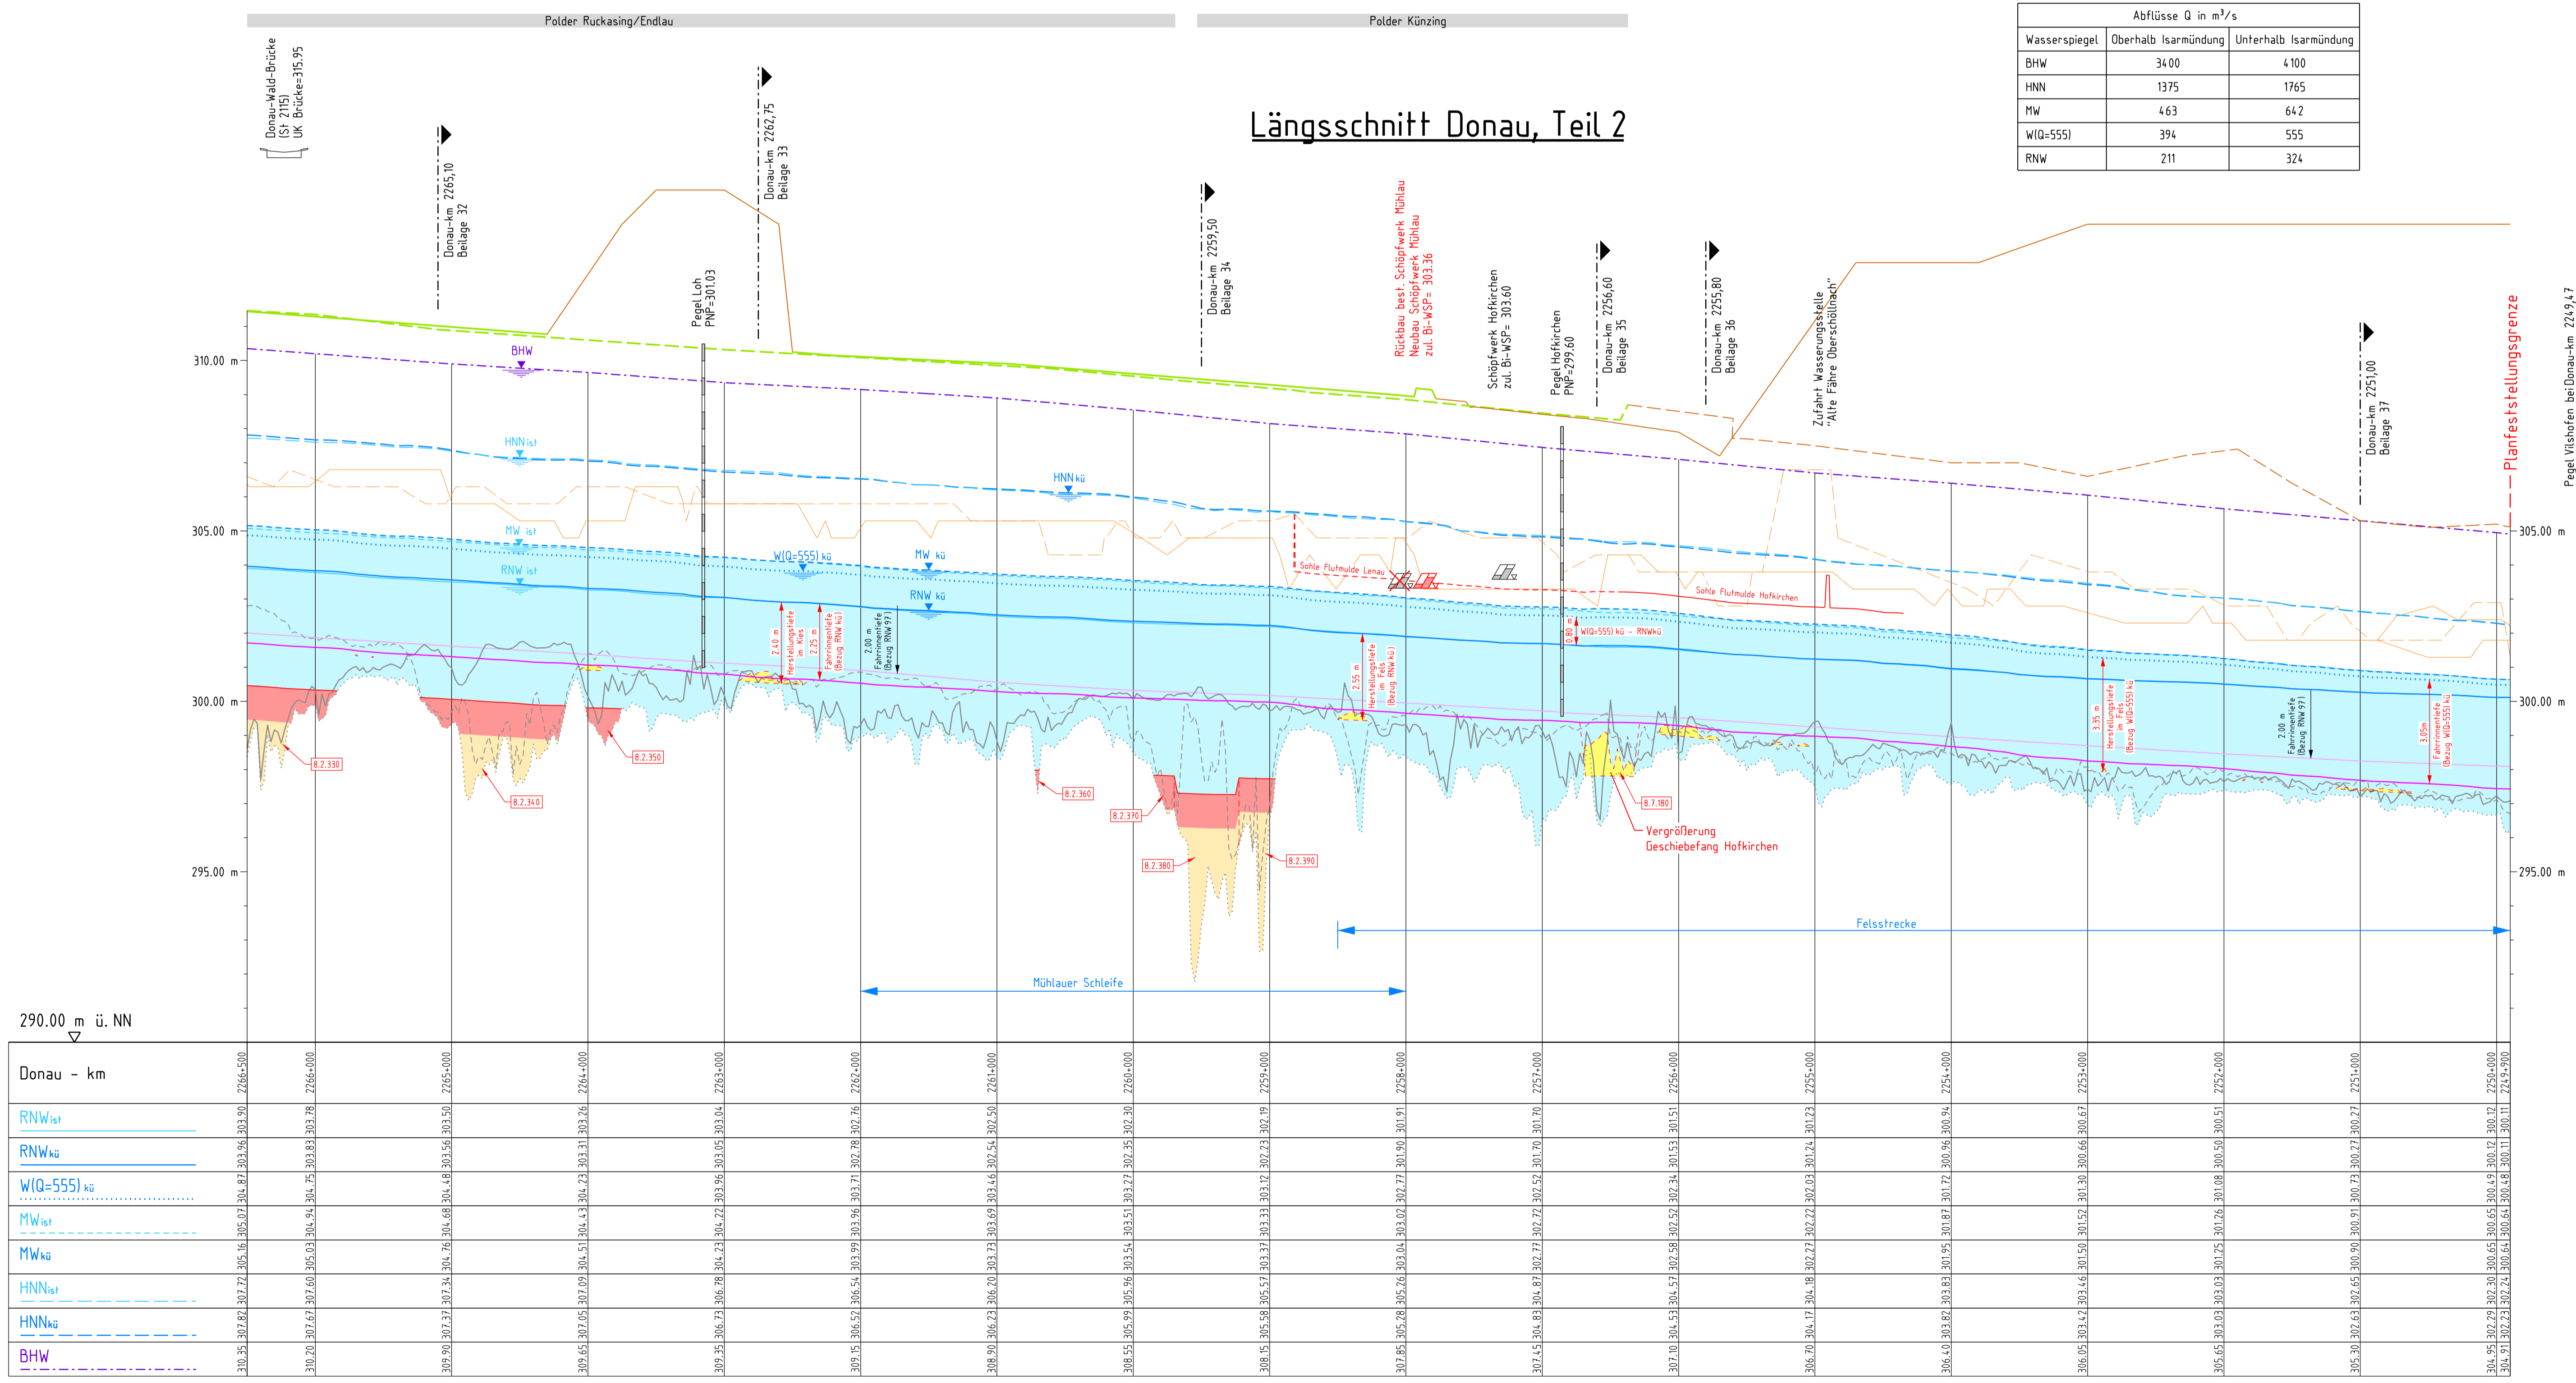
Polder Ruckasing/Endlau

Polder Künzing

| Abflüsse Q in m³/s | | |
|---|---|---|
| Wasserspiegel | Oberhalb Isarmündung | Unterhalb Isarmündung |
| BHW | 3400 | 4100 |
| HNN | 1375 | 1765 |
| MW | 463 | 642 |
| W(Q=555) | 394 | 555 |
| RNW | 211 | 324 |

Längsschnitt Donau, Teil 2

Donau-Wald-Brücke (St 2115) UK Brücke=315.95

Donau-km 2265,10 Beilage 32

Pegel Loh PNP=301.03

Donau-km 2262,75 Beilage 33

Donau-km 2259,50 Beilage 34

Rückbau best. Schöpfwerk Mühlau Neubau Schöpfwerk Mühlau zul. Bi-WSP= 303.36

Schöpfwerk Hofkirchen zul. Bi-WSP= 303.60

Pegel Hofkirchen PNP=299.60

Donau-km 2256,60 Beilage 35

Donau-km 2255,80 Beilage 36

Zufahrt Wasserungsstelle "Alte Fähre Oberschöllnach"

Donau-km 2251,00 Beilage 37

Planfeststellungsgrenze

Pegel Vilshofen bei Donau-km 2249,47

310.00 m

305.00 m

300.00 m

295.00 m

290.00 m ü. NN

BHW

HNN ist

HNN kü

MW ist

RNW ist

W(Q=555) kü

MW kü

RNW kü

Sohle Flutmulde Lenau

Sohle Flutmulde Hofkirchen

2.40 m Herstellungstiefe im Kies

2.25 m Fahrrinnentiefe (Bezug RNW kü)

2.00 m Fahrrinnentiefe (Bezug RNW 97)

2.55 m Herstellungstiefe im Fels (Bezug RNW kü)

0.80 W(Q=555) kü - RNWkü

3.35 m Herstellungstiefe im Fels (Bezug W(Q=555) kü)

2.00 m Fahrrinnentiefe (Bezug RNW 97)

3.05m Fahrrinnentiefe (Bezug W(Q=555) kü)

8.2.330

8.2.340

8.2.350

8.2.360

8.2.370

8.2.380

8.2.390

8.7.180

Vergrößerung Geschiebefang Hofkirchen

Felsstrecke

Mühlauer Schleife

305.00 m

300.00 m

295.00 m

| Donau - km | 2266+500 | 2266+000 | 2265+000 | 2264+000 | 2263+000 | 2262+000 | 2261+000 | 2260+000 | 2259+000 | 2258+000 | 2257+000 | 2256+000 | 2255+000 | 2254+000 | 2253+000 | 2252+000 | 2251+000 | 2250+000 | 2249+900 |
|---|---|---|---|---|---|---|---|---|---|---|---|---|---|---|---|---|---|---|---|
| RNWist | 303.90 | 303.78 | 303.50 | 303.26 | 303.04 | 302.76 | 302.50 | 302.30 | 302.19 | 301.91 | 301.70 | 301.51 | 301.23 | 300.94 | 300.67 | 300.51 | 300.27 | 300.12 | 300.11 |
| RNWkü | 303.96 | 303.83 | 303.56 | 303.31 | 303.05 | 302.78 | 302.54 | 302.35 | 302.23 | 301.90 | 301.70 | 301.53 | 301.24 | 300.96 | 300.66 | 300.50 | 300.27 | 300.12 | 300.11 |
| W(Q=555) kü | 304.87 | 304.75 | 304.48 | 304.23 | 303.96 | 303.71 | 303.46 | 303.27 | 303.12 | 302.77 | 302.52 | 302.34 | 302.03 | 301.72 | 301.30 | 301.08 | 300.73 | 300.49 | 300.48 |
| MWist | 305.07 | 304.94 | 304.68 | 304.43 | 304.22 | 303.96 | 303.69 | 303.51 | 303.33 | 303.02 | 302.72 | 302.52 | 302.22 | 301.87 | 301.52 | 301.26 | 300.91 | 300.65 | 300.64 |
| MWkü | 305.16 | 305.03 | 304.76 | 304.51 | 304.23 | 303.99 | 303.73 | 303.54 | 303.37 | 303.04 | 302.77 | 302.58 | 302.27 | 301.95 | 301.50 | 301.25 | 300.90 | 300.65 | 300.64 |
| HNNist | 307.72 | 307.60 | 307.34 | 307.09 | 306.78 | 306.54 | 306.20 | 305.96 | 305.57 | 305.26 | 304.87 | 304.57 | 304.18 | 303.83 | 303.46 | 303.03 | 302.65 | 302.30 | 302.24 |
| HNNkü | 307.82 | 307.67 | 307.37 | 307.05 | 306.73 | 306.52 | 306.23 | 305.99 | 305.58 | 305.28 | 304.83 | 304.53 | 304.17 | 303.82 | 303.42 | 303.03 | 302.63 | 302.29 | 302.23 |
| BHW | 310.35 | 310.20 | 309.90 | 309.65 | 309.35 | 309.15 | 308.90 | 308.55 | 308.15 | 307.85 | 307.45 | 307.10 | 306.70 | 306.40 | 306.05 | 305.65 | 305.30 | 304.95 | 304.91 |